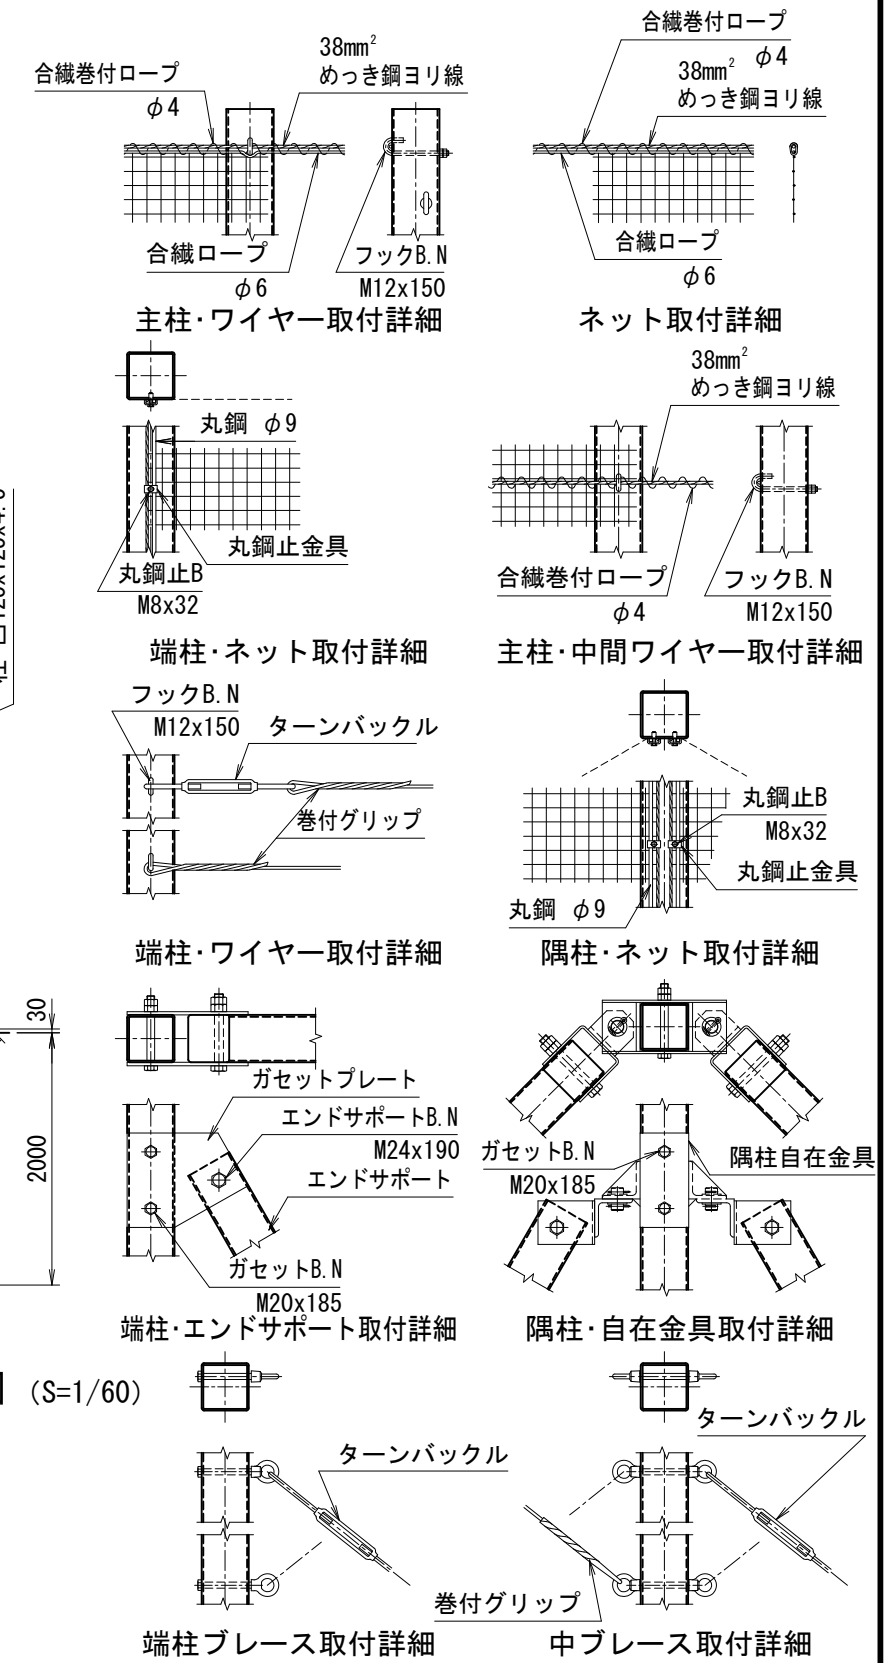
38mm$^2$
めっき鋼ヨリ線
合繊巻付ロープ
$\phi 4$
合繊ロープ
$\phi 6$
フックB.N
M12x150
主柱・ワイヤー取付詳細

合繊巻付ロープ
$\phi 4$
38mm$^2$
めっき鋼ヨリ線
合繊ロープ
$\phi 6$
ネット取付詳細

丸鋼 $\phi 9$
丸鋼止金具
丸鋼止B
M8x32
端柱・ネット取付詳細

38mm$^2$
めっき鋼ヨリ線
合繊巻付ロープ
$\phi 4$
フックB.N
M12x150
主柱・中間ワイヤー取付詳細

フックB.N
M12x150
ターンバックル
巻付グリップ
端柱・ワイヤー取付詳細

丸鋼止B
M8x32
丸鋼止金具
丸鋼 $\phi 9$
隅柱・ネット取付詳細

30
2000

ガセットプレート
エンドサポートB.N
M24x190
エンドサポート
ガセットB.N
M20x185
端柱・エンドサポート取付詳細

ガセットB.N
M20x185
隅柱自在金具
隅柱・自在金具取付詳細

(S=1/60)

ターンバックル
端柱ブレース取付詳細

ターンバックル
巻付グリップ
中ブレース取付詳細